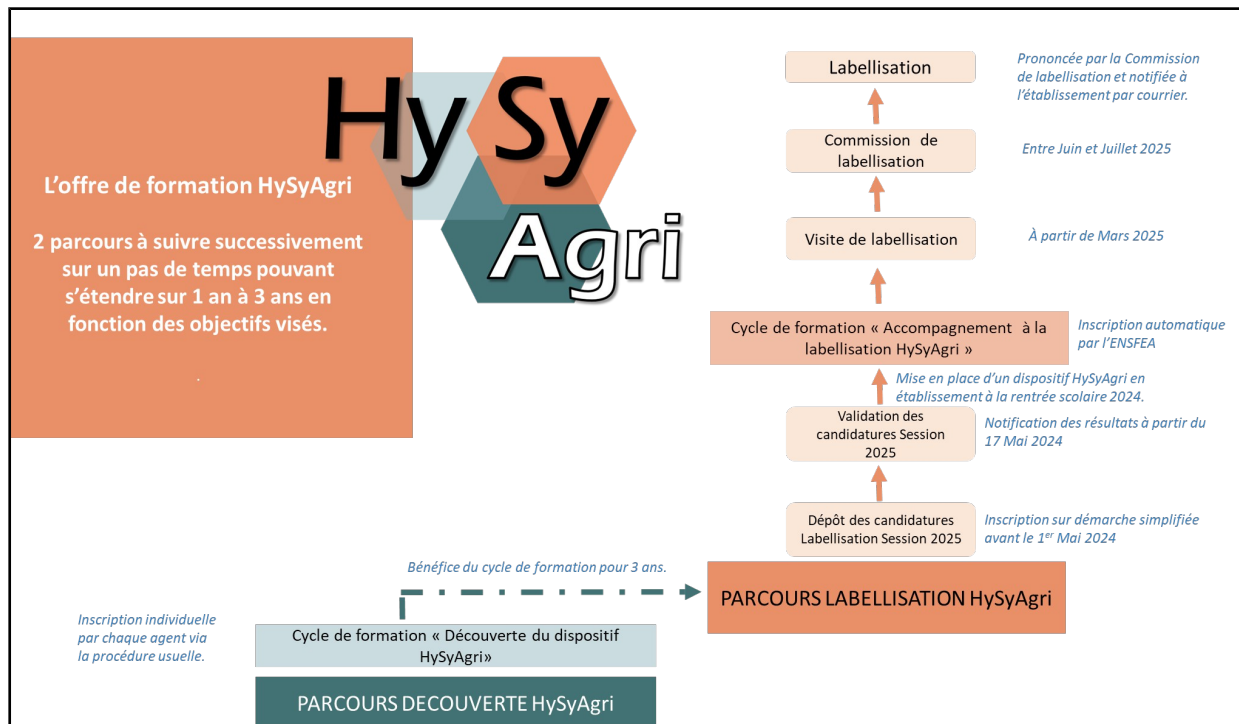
L'offre de formation HySyAgri

2 parcours à suivre successivement sur un pas de temps pouvant s'étendre sur 1 an à 3 ans en fonction des objectifs visés.

Hy Sy Agri

Labellisation

Prononcée par la Commission de labellisation et notifiée à l'établissement par courrier.

Commission de labellisation

Entre Juin et Juillet 2025

Visite de labellisation

À partir de Mars 2025

Cycle de formation « Accompagnement à la labellisation HySyAgri »

Inscription automatique par l'ENSFEA

Mise en place d'un dispositif HySyAgri en établissement à la rentrée scolaire 2024.

Validation des candidatures Session 2025

Notification des résultats à partir du 17 Mai 2024

Dépôt des candidatures Labellisation Session 2025

Inscription sur démarche simplifiée avant le 1$^{er}$ Mai 2024

Bénéfice du cycle de formation pour 3 ans.

PARCOURS LABELLISATION HySyAgri

Inscription individuelle par chaque agent via la procédure usuelle.

Cycle de formation « Découverte du dispositif HySyAgri»

PARCOURS DECOUVERTE HySyAgri